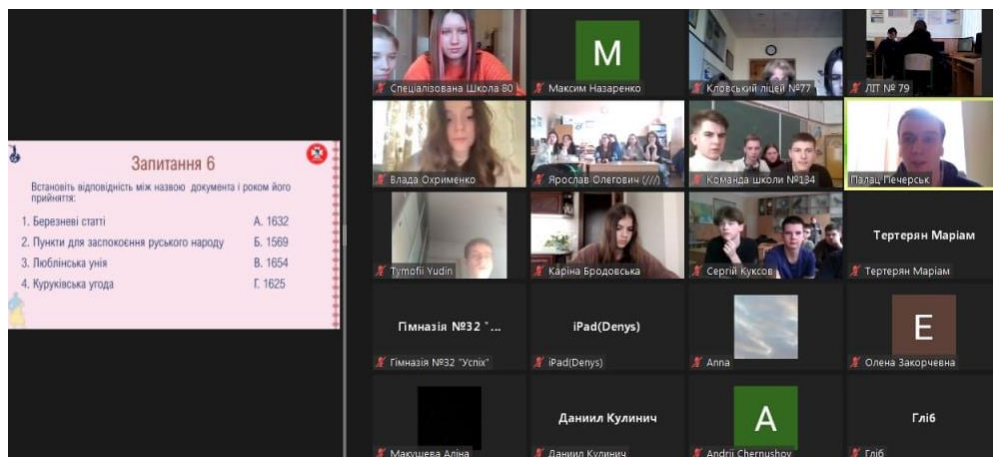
Запитання 6

Встановіть відповідність між назвою документа і роком його прийняття:

1. Березневі статті — А. 1632
2. Пункти для заспокоєння руського народу — Б. 1569
3. Люблінська унія — В. 1654
4. Куруківська угода — Г. 1625

Спеціалізована Школа 80
M
Максим Назаренко
Кловський ліцей №77
ЛІТ № 79
Влада Охрименко
Ярослав Олегович (///)
Команда школи №134
Палац Печерськ
Tymofii Yudin
Каріна Бродовська
Сергій Куксов
Тертерян Маріам
Тертерян Маріам
Гімназія №32 "...
Гімназія №32 "Успіх"
iPad(Denys)
iPad(Denys)
Anna
E
Олена Закорчевна
Макушева Аліна
Даниил Кулинич
Даниил Кулинич
A
Andrii Chernushov
Гліб
Гліб